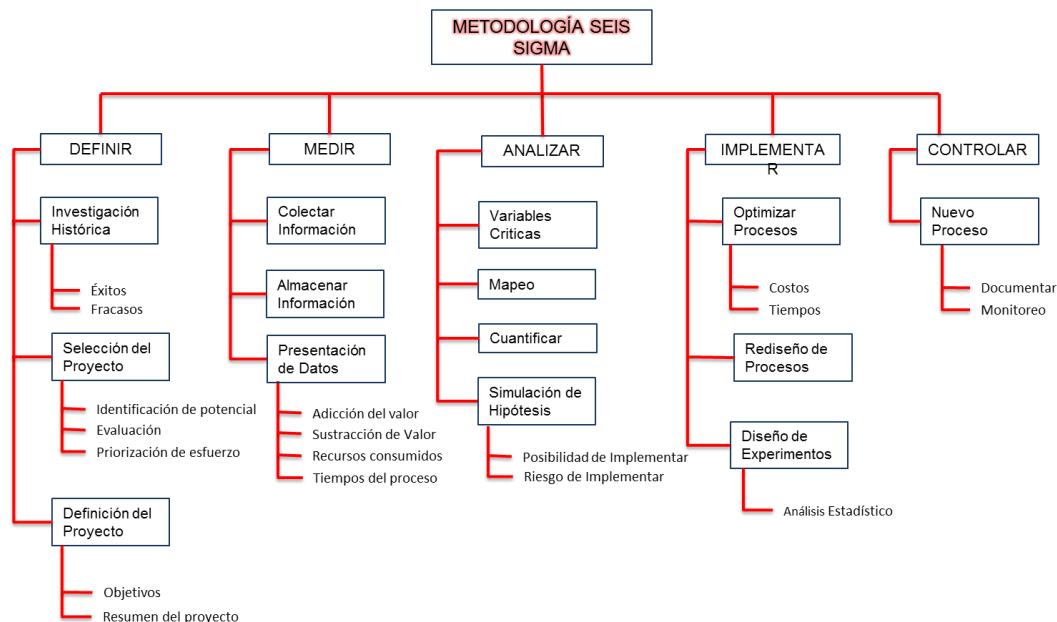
METODOLOGÍA SEIS SIGMA

DEFINIR

Investigación Histórica

Éxitos
Fracasos

Selección del Proyecto

Identificación de potencial
Evaluación
Priorización de esfuerzo

Definición del Proyecto

Objetivos
Resumen del proyecto

MEDIR

Colectar Información

Almacenar Información

Presentación de Datos

Adicción del valor
Sustracción de Valor
Recursos consumidos
Tiempos del proceso

ANALIZAR

Variables Criticas

Mapeo

Cuantificar

Simulación de Hipótesis

Posibilidad de Implementar
Riesgo de Implementar

IMPLEMENTA R

Optimizar Procesos

Costos
Tiempos

Rediseño de Procesos

Diseño de Experimentos

Análisis Estadístico

CONTROLAR

Nuevo Proceso

Documentar
Monitoreo